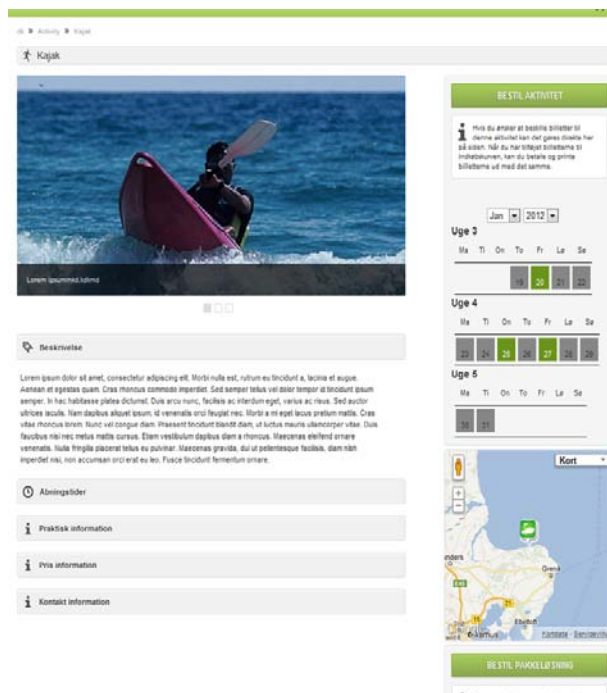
dk ▶ Activity ▶ Kajak

Kajak

Lorem ipsummid.klimo

BESTIL AKTIVITET

Hvis du ønsker at bestille billetter til denne aktivitet kan det gøres direkte her på siden. Når du har tilføjet billetterne til indkøbskurven, kan du betale og printe billetterne ud med det samme.

Jan 2012

Uge 3

| Ma | Ti | On | To | Fr | Lø | Sø |
|---|---|---|---|---|---|---|
| | | | | 19 | 20 | 21 | 22 |

Uge 4

| Ma | Ti | On | To | Fr | Lø | Sø |
|---|---|---|---|---|---|---|
| 23 | 24 | 25 | 26 | 27 | 28 | 29 |

Uge 5

| Ma | Ti | On | To | Fr | Lø | Sø |
|---|---|---|---|---|---|---|
| 30 | 31 | | | | | |

Beskrivelse

Lorem ipsum dolor sit amet, consectetur adipiscing elit. Morbi nulla est, rutrum eu tincidunt a, lacinia et augue. Aenean et egestas quam. Cras rhoncus commodo imperdiet. Sed semper tellus vel dolor tempor id tincidunt ipsum semper. In hac habitasse platea dictumst. Duis arcu nunc, facilisis ac interdum eget, varius ac risus. Sed auctor ultrices iaculis. Nam dapibus aliquet ipsum, id venenatis orci feugiat nec. Morbi a mi eget lacus pretium mattis. Cras vitae rhoncus lorem. Nunc vel congue diam. Praesent tincidunt blandit diam, ut luctus mauris ullamcorper vitae. Duis faucibus nisi nec metus mattis cursus. Etiam vestibulum dapibus diam a rhoncus. Maecenas eleifend ornare venenatis. Nulla fringilla placerat tellus eu pulvinar. Maecenas gravida, dui ut pellentesque facilisis, diam nibh imperdiet nisi, non accumsan orci erat eu leo. Fusce tincidunt fermentum ornare.

Åbningstider

Praktisk information

Pris information

Kontakt information

Kort

Grenå

Ebeltoft

Århus

Kortdata · Servicevilkår

BESTIL PAKKELØSNING